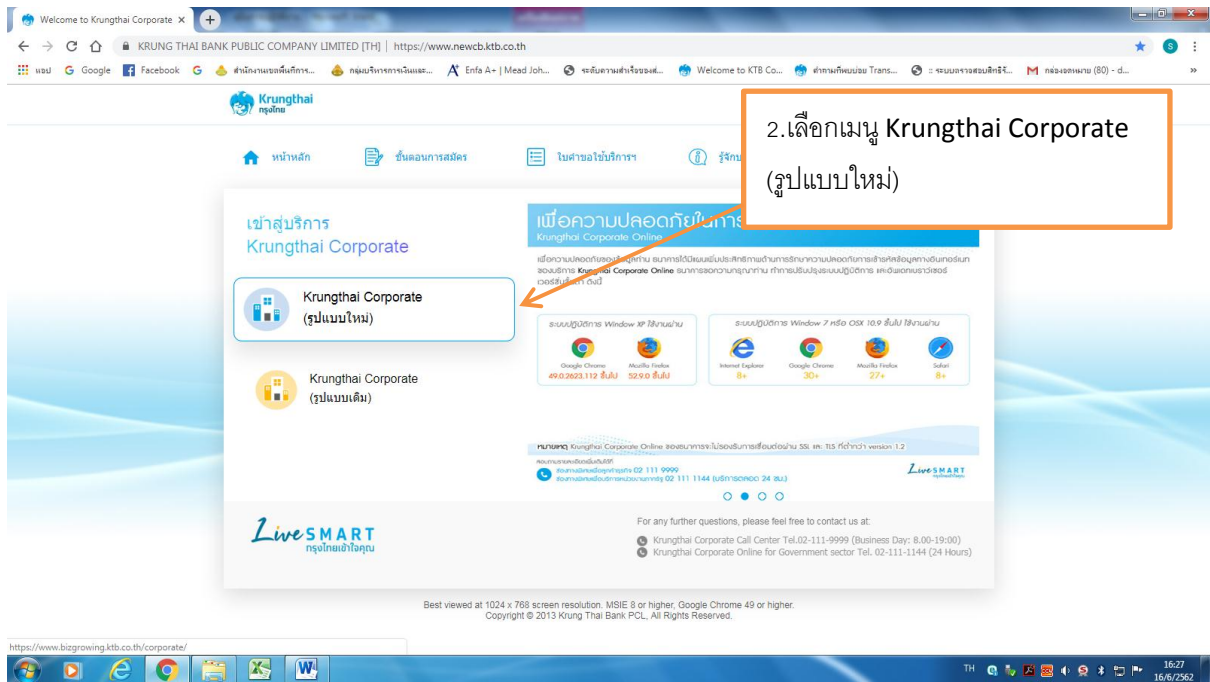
Welcome to Krungthai Corporate ×

KRUNG THAI BANK PUBLIC COMPANY LIMITED [TH] | https://www.newcb.ktb.co.th

แอป Google Facebook สำนักงานเขตพื้นที่การ... กลุ่มบริหารการเงินและ... Enfa A+ | Mead Joh... ระดับความสำเร็จของส... Welcome to KTB Co... ตำรวจภูธรบ่อ Trans... :: ระบบตรวจสอบสิทธิ์... กล่องจดหมาย (80) - d...

Krungthai กรุงไทย

หน้าหลัก ขั้นตอนการสมัคร ใบคำขอใช้บริการฯ รู้จักบ

2.เลือกเมนู Krungthai Corporate (รูปแบบใหม่)

เข้าสู่บริการ Krungthai Corporate

Krungthai Corporate (รูปแบบใหม่)

Krungthai Corporate (รูปแบบเดิม)

เพื่อความปลอดภัยในการ
Krungthai Corporate Online

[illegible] Krungthai Corporate Online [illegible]

ระบบปฏิบัติการ Window XP ใช้งานผ่าน
Google Chrome 49.0.2623.112 ขึ้นไป
Mozilla Firefox 52.9.0 ขึ้นไป

ระบบปฏิบัติการ Window 7 หรือ OSX 10.9 ขึ้นไป ใช้งานผ่าน
Internet Explorer 8+
Google Chrome 30+
Mozilla Firefox 27+
Safari 8+

หมายเหตุ Krungthai Corporate Online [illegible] SSL และ TLS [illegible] version 1.2

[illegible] 02 111 9999
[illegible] 02 111 1144 (บริการตลอด 24 ชม.)

Live SMART

Live SMART กรุงไทยเข้าใจคุณ

For any further questions, please feel free to contact us at:
Krungthai Corporate Call Center Tel.02-111-9999 (Business Day: 8.00-19:00)
Krungthai Corporate Online for Government sector Tel. 02-111-1144 (24 Hours)

Best viewed at 1024 x 768 screen resolution. MSIE 8 or higher, Google Chrome 49 or higher.
Copyright © 2013 Krung Thai Bank PCL, All Rights Reserved.

https://www.bizgrowing.ktb.co.th/corporate/

TH 16:27 16/6/2562